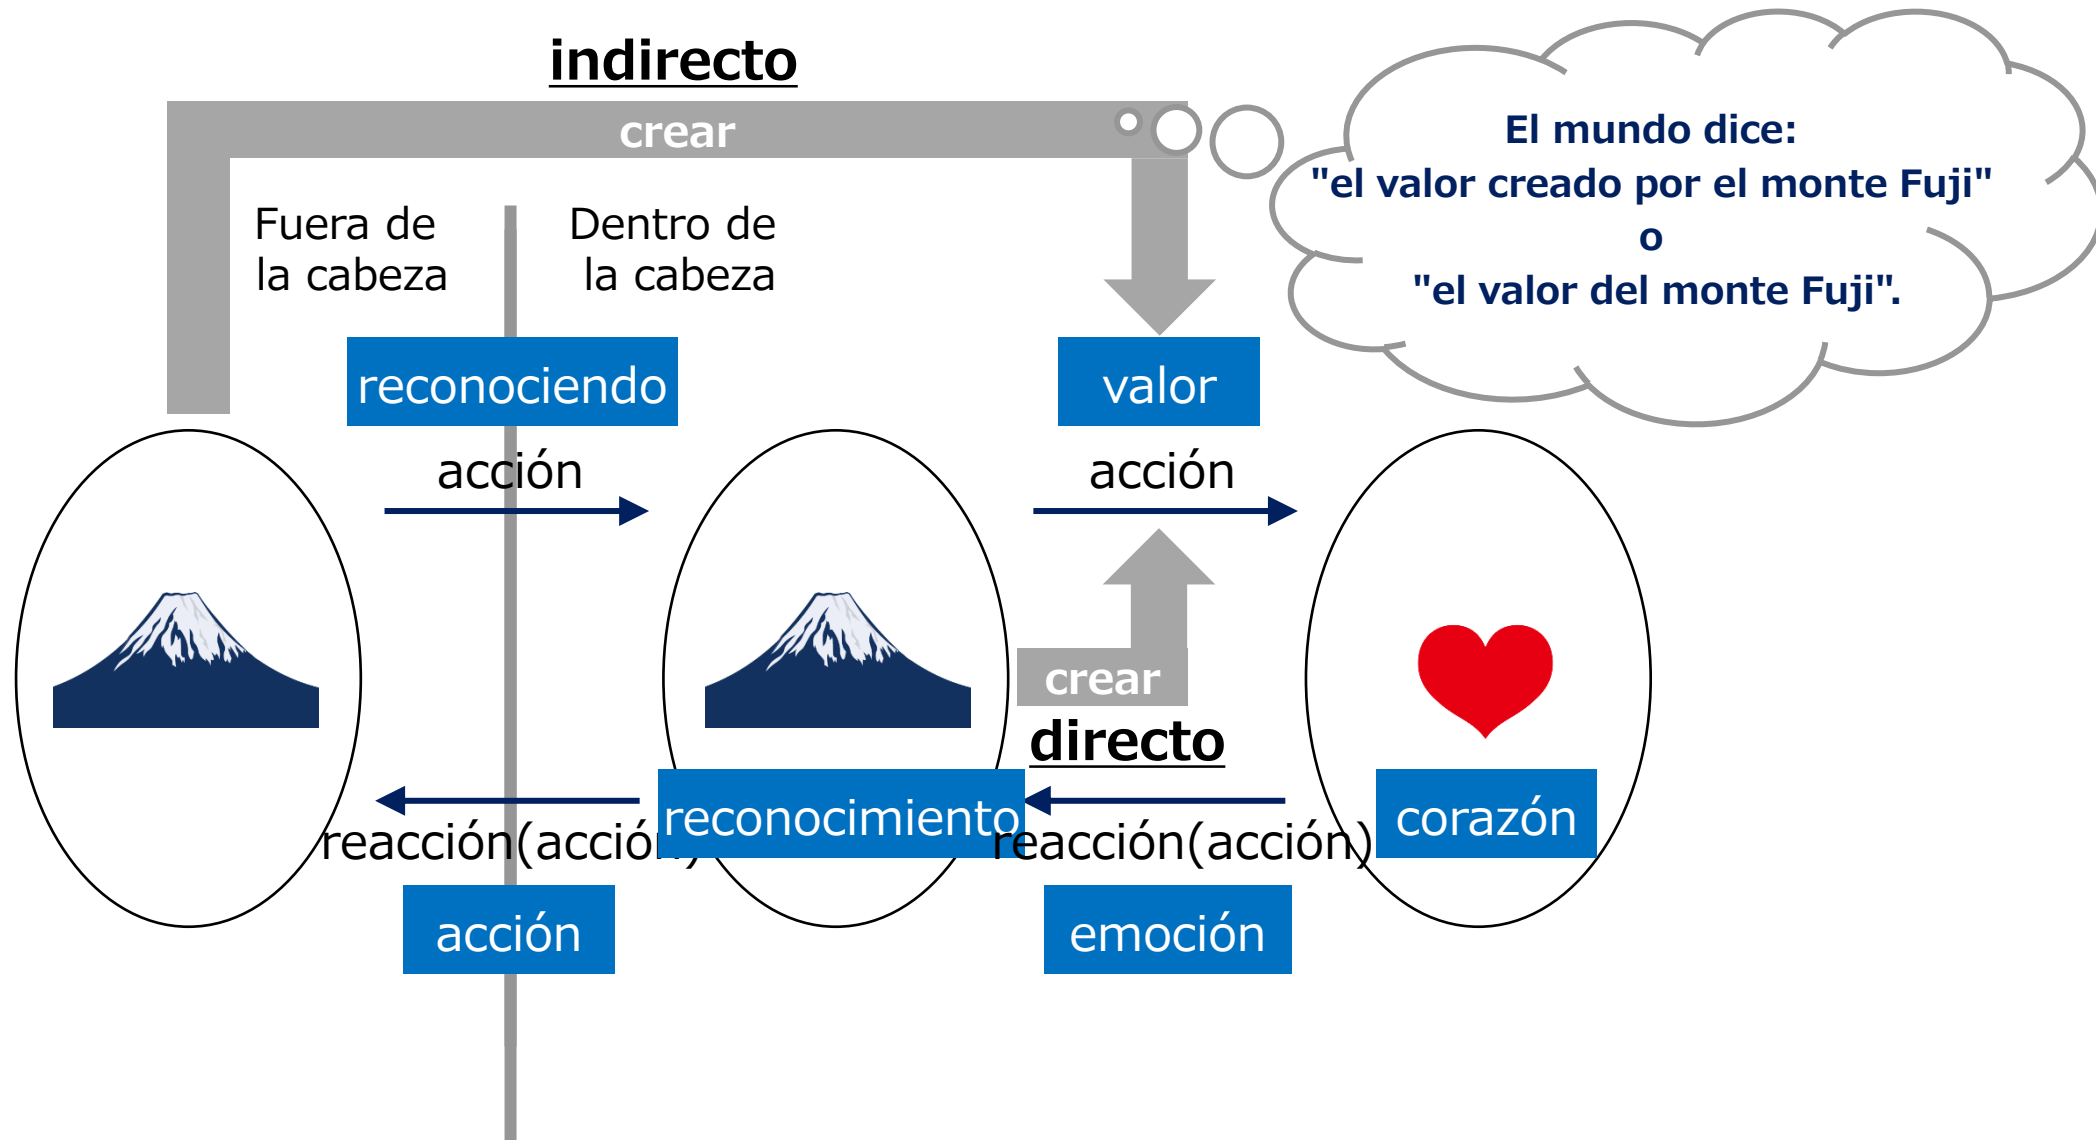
indirecto

crear

Fuera de la cabeza

Dentro de la cabeza

El mundo dice:
"el valor creado por el monte Fuji"
o
"el valor del monte Fuji".

reconociendo

valor

acción

acción

crear

directo

reconocimiento

reacción(acción)

reacción(acción)

corazón

acción

emoción